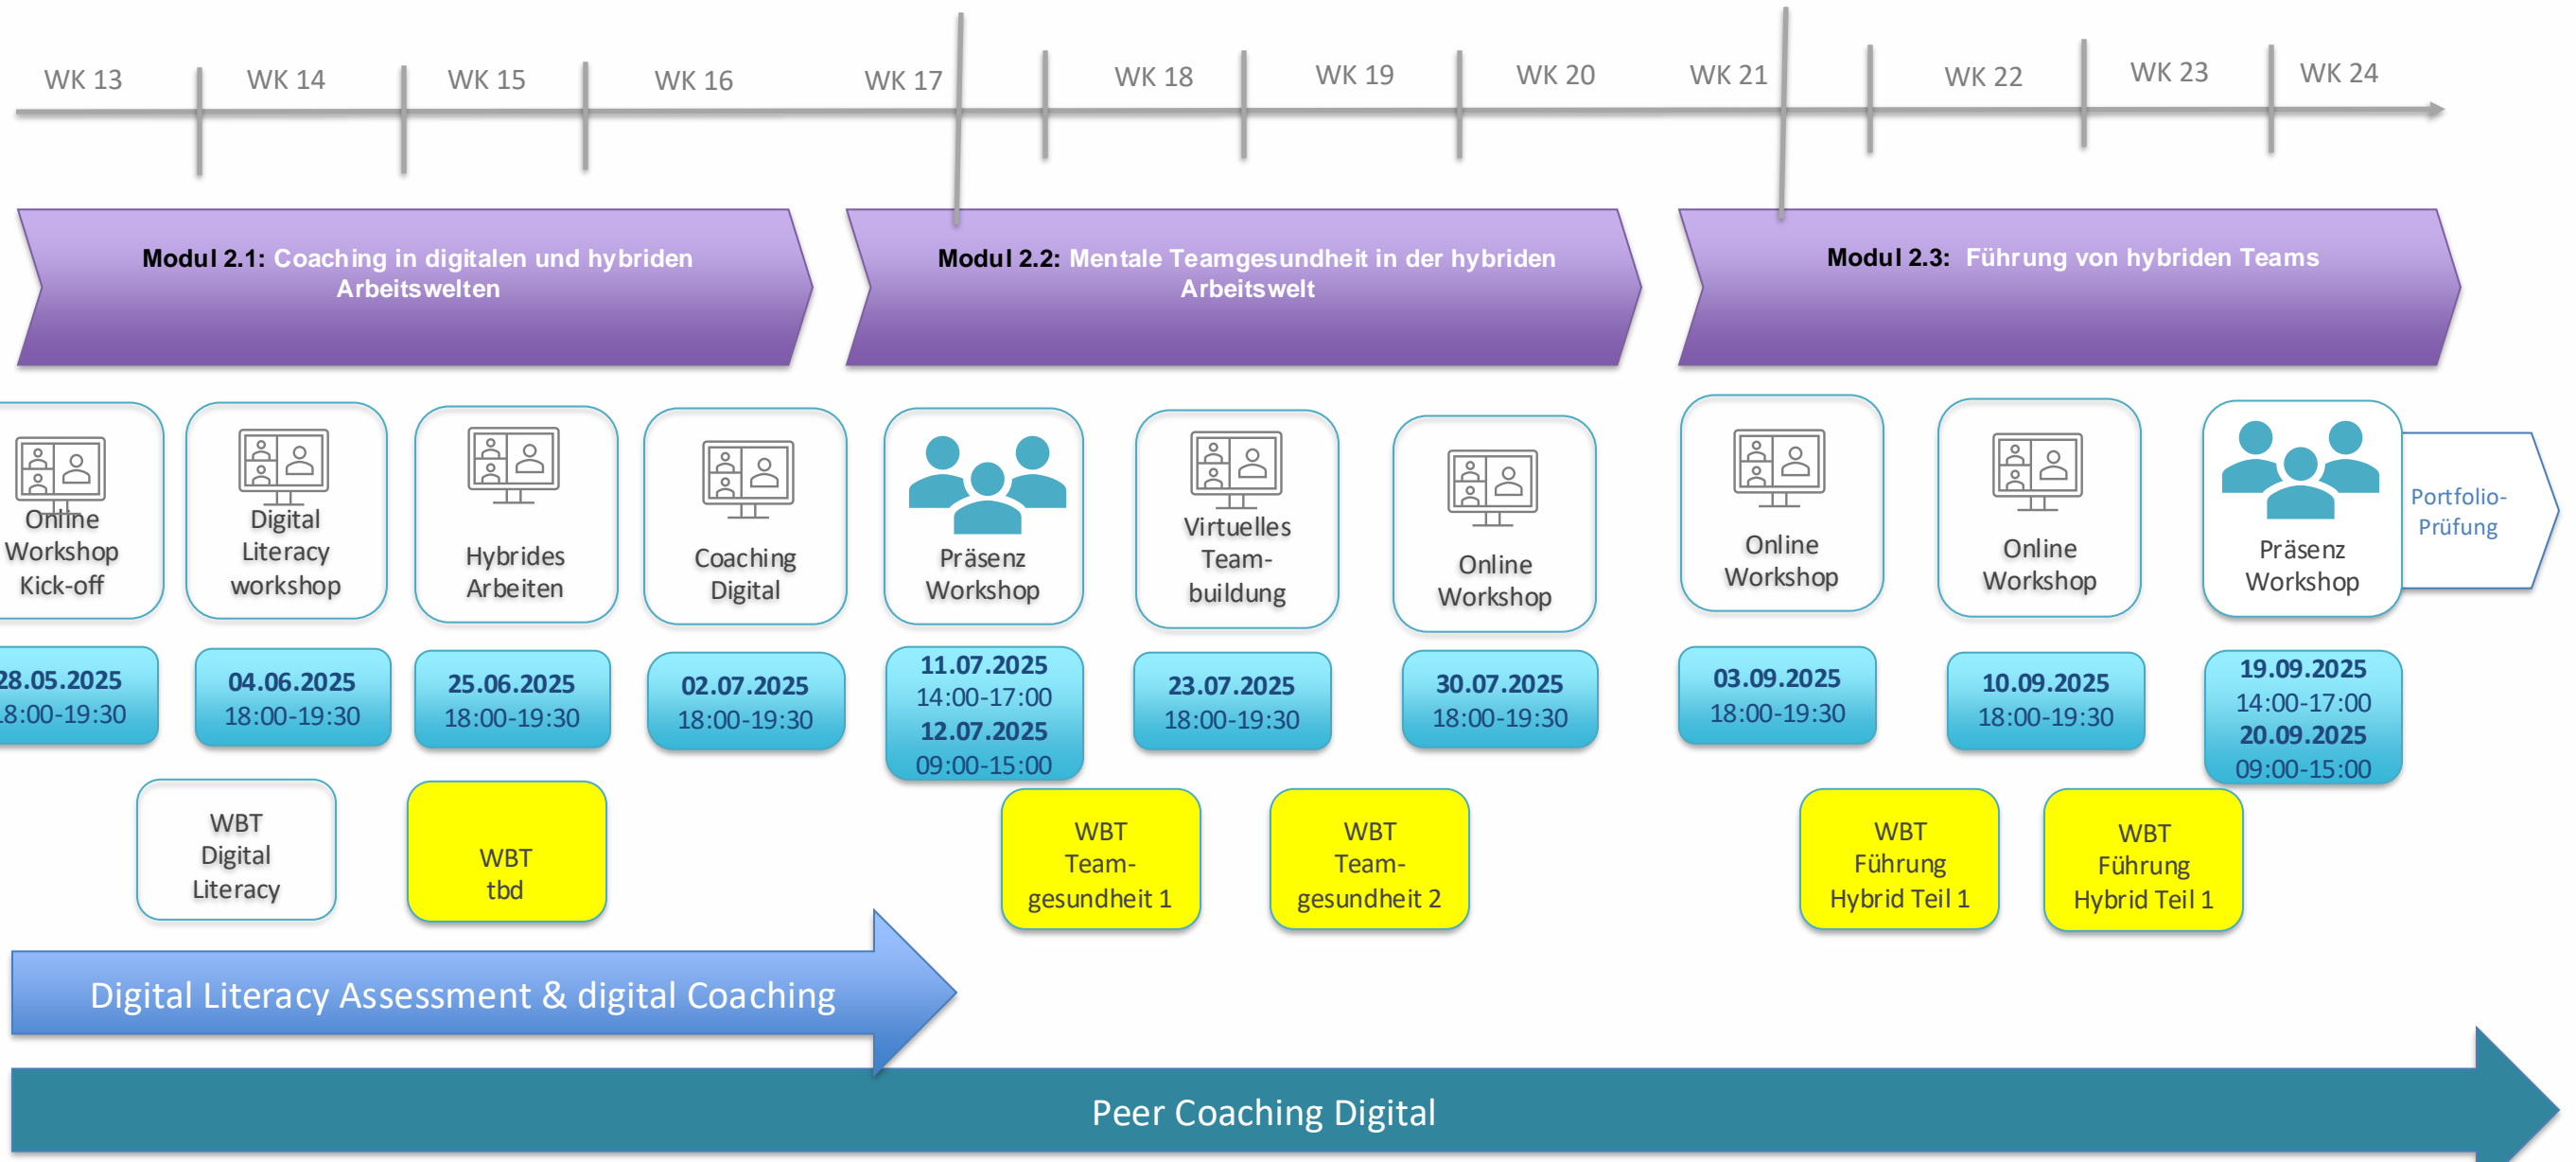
WK 13 WK 14 WK 15 WK 16 WK 17 WK 18 WK 19 WK 20 WK 21 WK 22 WK 23 WK 24

Modul 2.1: Coaching in digitalen und hybriden Arbeitswelten

Modul 2.2: Mentale Teamgesundheit in der hybriden Arbeitswelt

Modul 2.3: Führung von hybriden Teams

Online Workshop Kick-off
28.05.2025
18:00-19:30

Digital Literacy workshop
04.06.2025
18:00-19:30

Hybrides Arbeiten
25.06.2025
18:00-19:30

Coaching Digital
02.07.2025
18:00-19:30

Präsenz Workshop
11.07.2025
14:00-17:00
12.07.2025
09:00-15:00

Virtuelles Team-buildung
23.07.2025
18:00-19:30

Online Workshop
30.07.2025
18:00-19:30

Online Workshop
03.09.2025
18:00-19:30

Online Workshop
10.09.2025
18:00-19:30

Präsenz Workshop
19.09.2025
14:00-17:00
20.09.2025
09:00-15:00

Portfolio-Prüfung

WBT Digital Literacy

WBT tbd

WBT Team-gesundheit 1

WBT Team-gesundheit 2

WBT Führung Hybrid Teil 1

WBT Führung Hybrid Teil 1

Digital Literacy Assessment & digital Coaching

Peer Coaching Digital